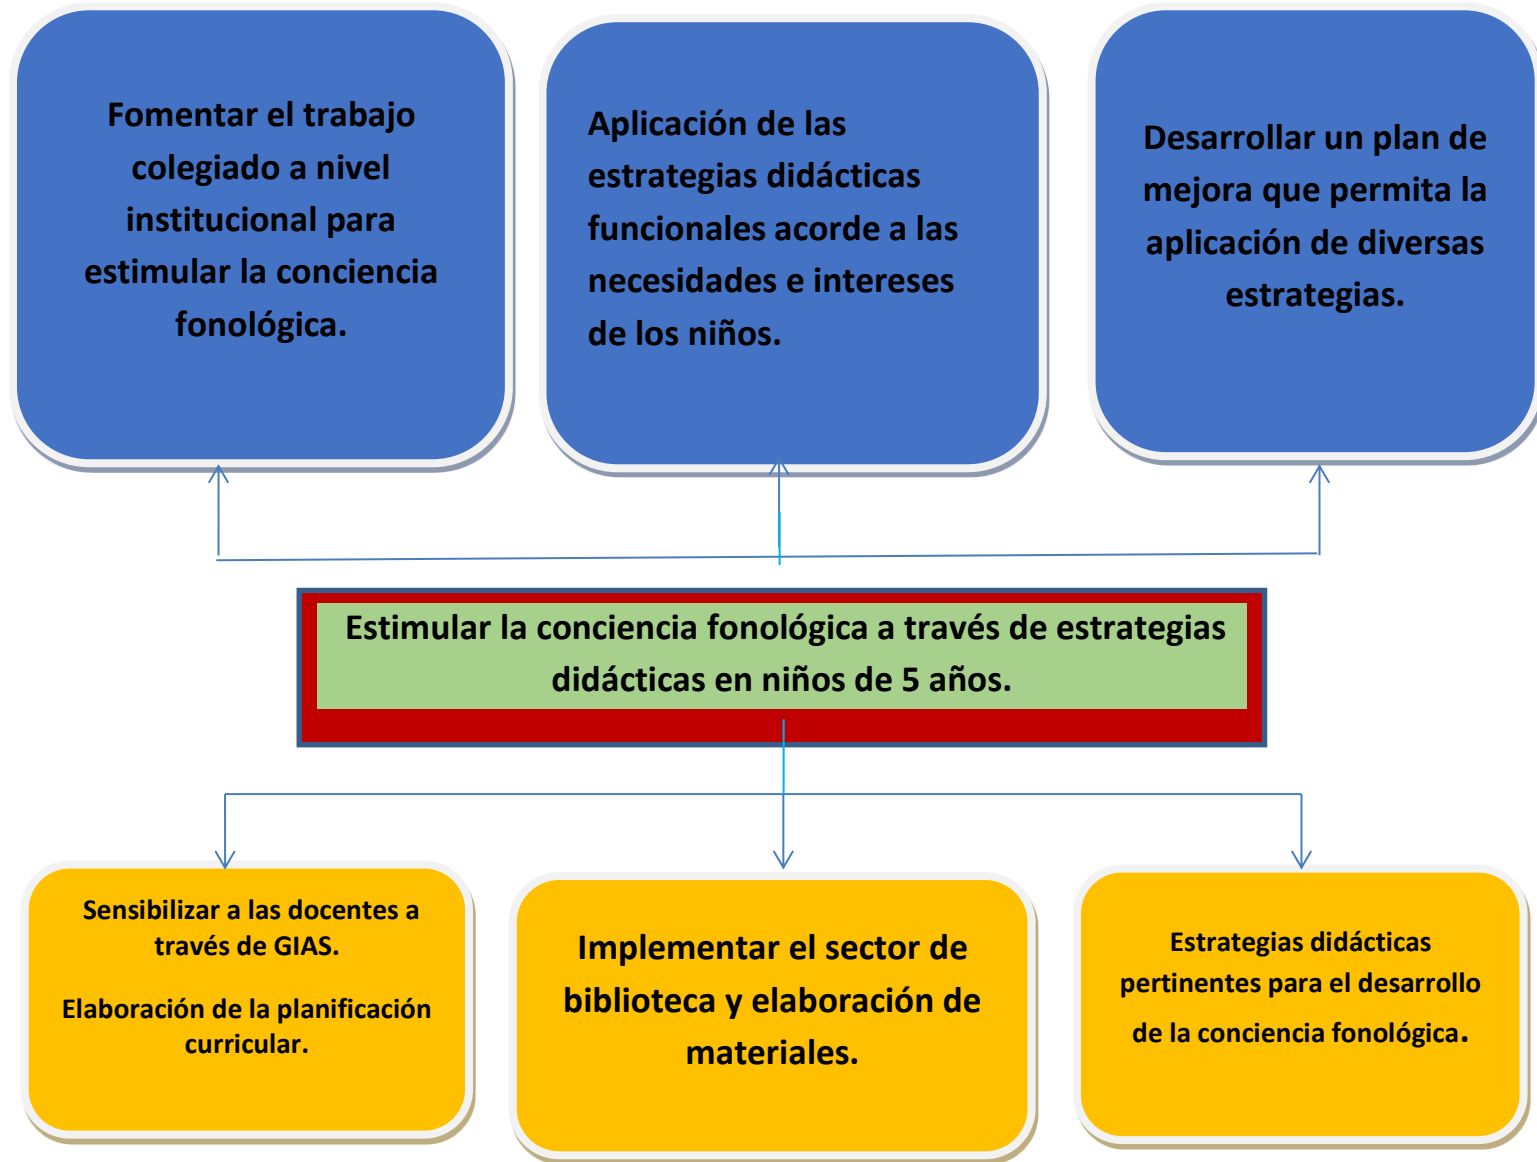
Fomentar el trabajo colegiado a nivel institucional para estimular la conciencia fonológica.

Aplicación de las estrategias didácticas funcionales acorde a las necesidades e intereses de los niños.

Desarrollar un plan de mejora que permita la aplicación de diversas estrategias.

Estimular la conciencia fonológica a través de estrategias didácticas en niños de 5 años.

Sensibilizar a las docentes a través de GIAS.

Elaboración de la planificación curricular.

Implementar el sector de biblioteca y elaboración de materiales.

Estrategias didácticas pertinentes para el desarrollo de la conciencia fonológica.